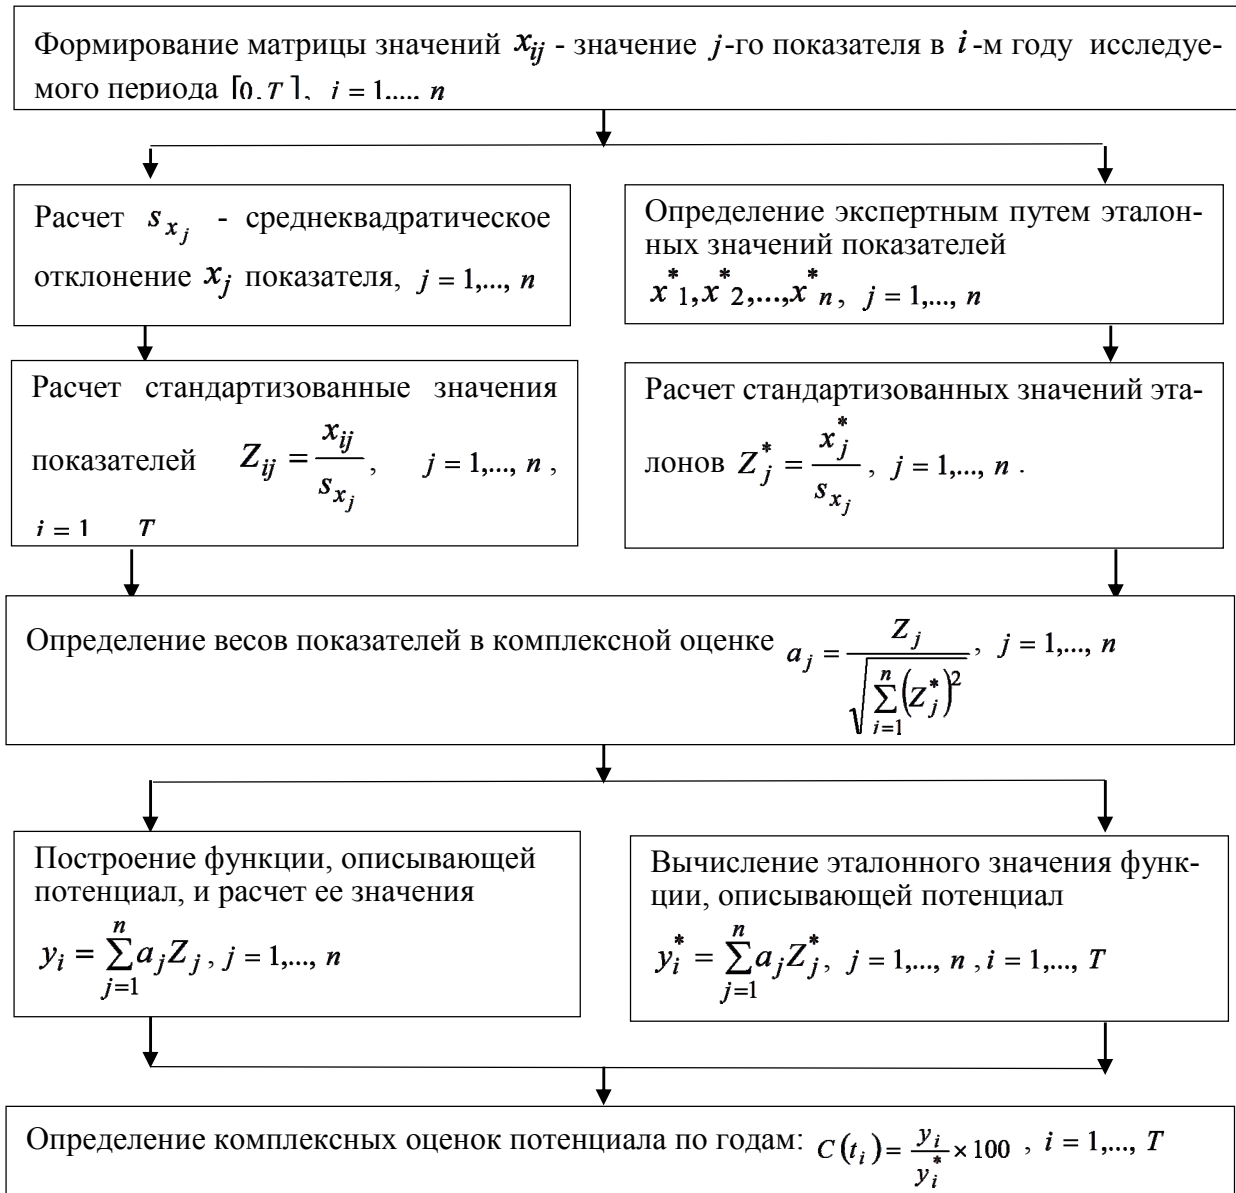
Формирование матрицы значений $x_{ij}$ - значение $j$-го показателя в $i$-м году исследуемого периода $[0, T]$, $i = 1,...., n$

Расчет $s_{x_j}$ - среднеквадратическое отклонение $x_j$ показателя, $j = 1,..., n$

Определение экспертным путем эталонных значений показателей $x^*_1, x^*_2, ..., x^*_n$, $j = 1,..., n$

Расчет стандартизованные значения показателей $Z_{ij} = \frac{x_{ij}}{s_{x_j}}$, $j = 1,..., n$, $i = 1 \quad T$

Расчет стандартизованных значений эталонов $Z^*_j = \frac{x^*_j}{s_{x_j}}$, $j = 1,..., n$.

Определение весов показателей в комплексной оценке $a_j = \frac{Z_j}{\sqrt{\sum_{i=1}^{n} \left(Z^*_j\right)^2}}$, $j = 1,..., n$

Построение функции, описывающей потенциал, и расчет ее значения $y_i = \sum_{j=1}^{n} a_j Z_j$, $j = 1,..., n$

Вычисление эталонного значения функции, описывающей потенциал $y^*_i = \sum_{j=1}^{n} a_j Z^*_j$, $j = 1,..., n$, $i = 1,..., T$

Определение комплексных оценок потенциала по годам: $C(t_i) = \frac{y_i}{y^*_i} \times 100$, $i = 1,..., T$